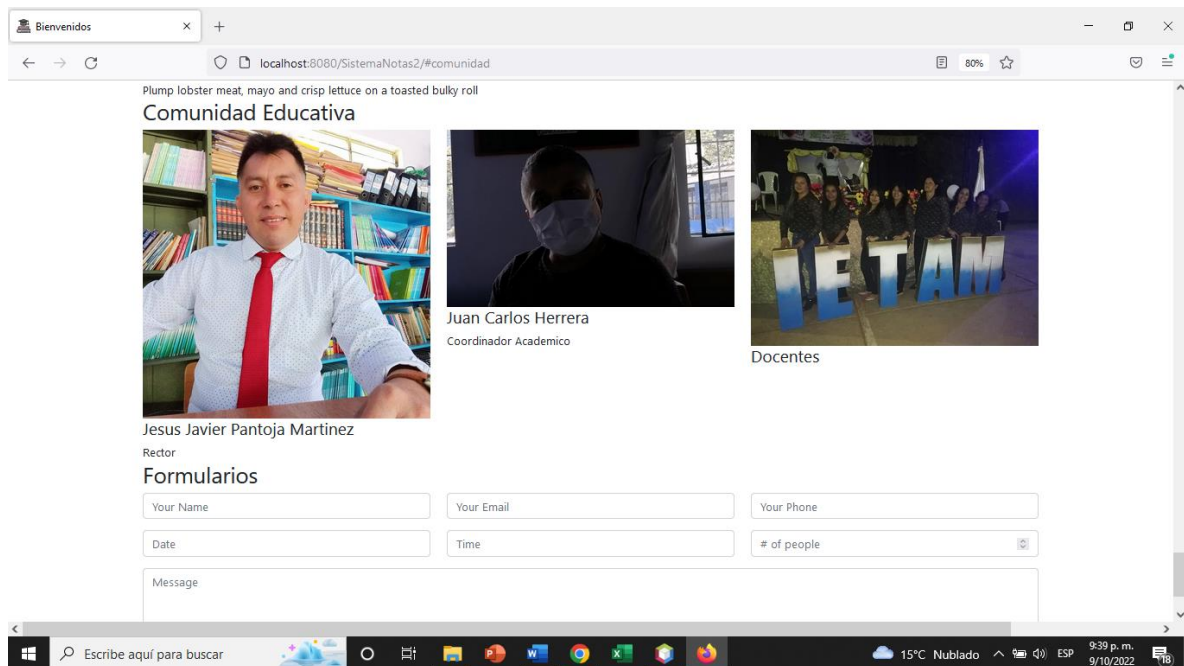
Bienvenidos ×
+

localhost:8080/SistemaNotas2/#comunidad
80%

Plump lobster meat, mayo and crisp lettuce on a toasted bulky roll

Comunidad Educativa

IETAM

Jesus Javier Pantoja Martinez

Rector

Juan Carlos Herrera

Coordinador Academico

Docentes

Formularios

Your Name

Your Email

Your Phone

Date

Time

# of people

Message

Escribe aquí para buscar

15°C Nublado ESP 9:39 p. m. 9/10/2022 18